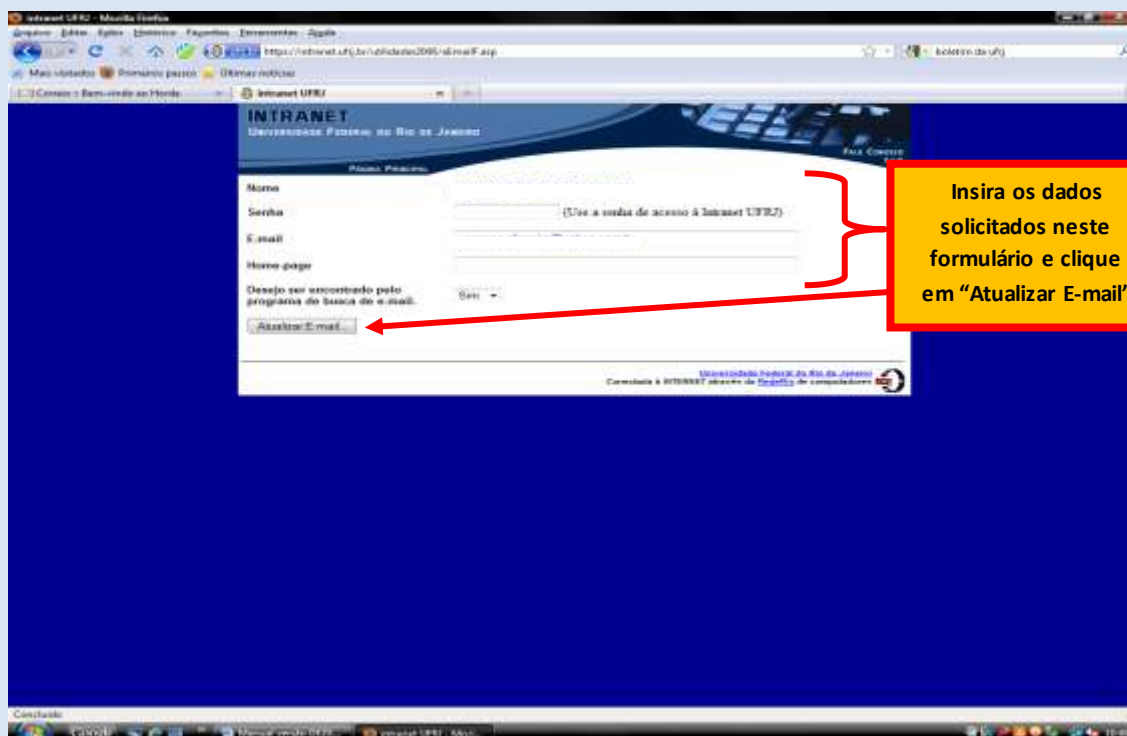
Intranet UFRJ - Mozilla Firefox

Arquivo Editar Exibir Histórico Favoritos Ferramentas Ajuda

https://intranet.ufrj.br/utilidades2000/altmailF.asp

boletim da ufrj

Mais visitados Primeiros passos Últimas notícias

Correio :: Bem-vindo ao Horde Intranet UFRJ

INTRANET
Universidade Federal do Rio de Janeiro

Fale Conosco

Página Principal

Nome

Senha (Use a senha de acesso à Intranet UFRJ)

E-mail

Home-page

Desejo ser encontrado pelo programa de busca de e-mail. Sim

Atualizar E-mail...

Universidade Federal do Rio de Janeiro
Conectada à INTERNET através da RedeRio de computadores

Insira os dados solicitados neste formulário e clique em “Atualizar E-mail”

Concluído

Google

Manual versão 0129...

Intranet UFRJ - Moz...